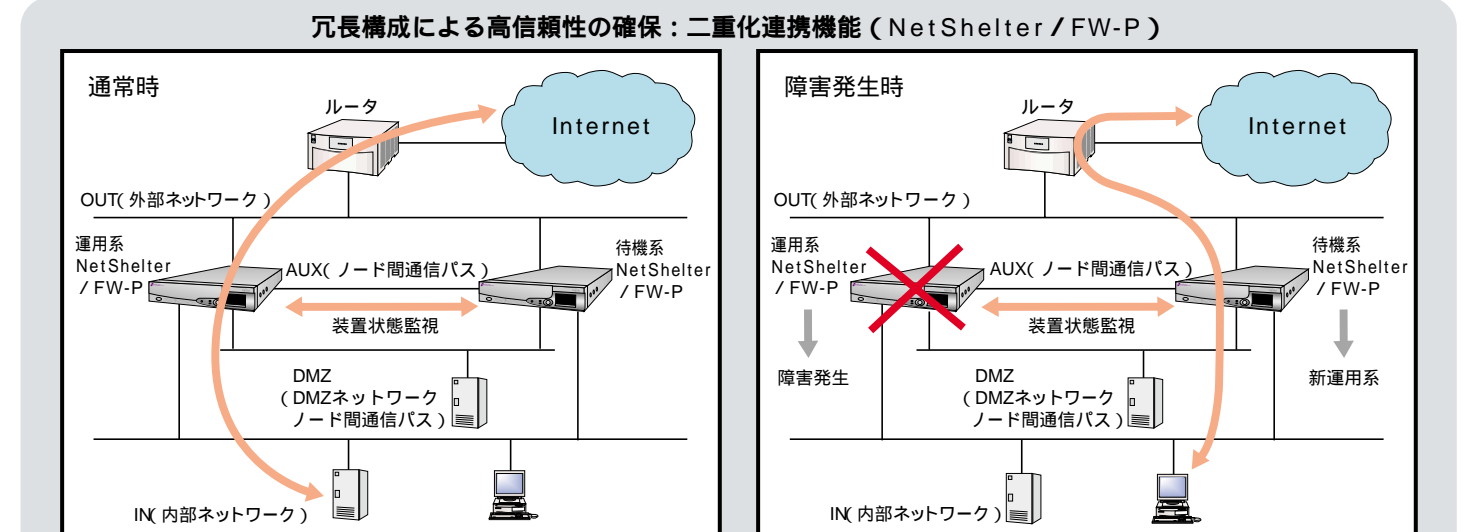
冗長構成による高信頼性の確保：二重化連携機能（NetShelter／FW-P）

通常時

ルータ

Internet

OUT（外部ネットワーク）

運用系
NetShelter
／FW-P

AUX（ノード間通信パス）

待機系
NetShelter
／FW-P

装置状態監視

DMZ
（DMZネットワーク
ノード間通信パス）

IN（内部ネットワーク）

障害発生時

ルータ

Internet

OUT（外部ネットワーク）

運用系
NetShelter
／FW-P

AUX（ノード間通信パス）

待機系
NetShelter
／FW-P

装置状態監視

障害発生

新運用系

DMZ
（DMZネットワーク
ノード間通信パス）

IN（内部ネットワーク）